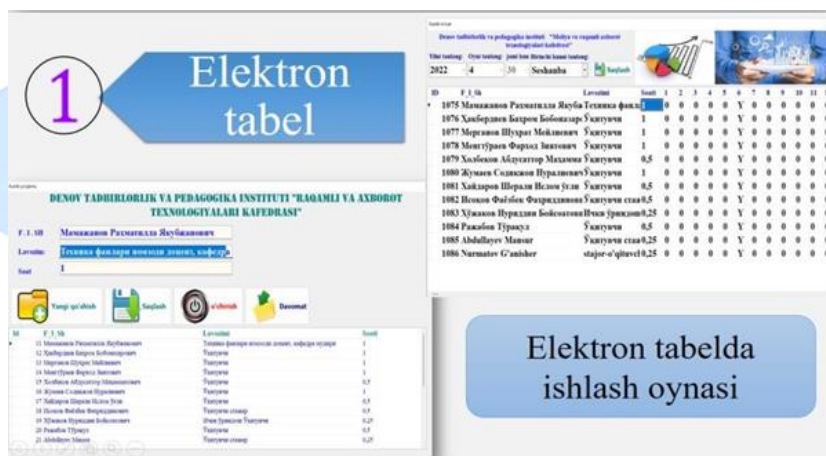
1

Elektron tabel

Denov tadbirkorlik va pedagogika instituti "Moliya va raqamli axborot texnologiyalari kafedrasi"

Yilni tanlang: Oyni tanlang: Joriy kun (birinchi kunni tanlang)

2022 4 30 Seshanba Saqlash

| ID | F_I_Sh | Lavozimi | Soati | 1 | 2 | 3 | 4 | 5 | 6 | 7 | 8 | 9 | 10 | 11 |
|---|---|---|---|---|---|---|---|---|---|---|---|---|---|---|
| 1075 | Мамажанов Рахматилла Якубжанович | Техника фанлари | | 0 | 0 | 0 | 0 | 0 | Y | 0 | 0 | 0 | 0 | 0 |
| 1076 | Хакбердиев Бахром Бобоназарович | Ўқитувчи | 1 | 0 | 0 | 0 | 0 | 0 | Y | 0 | 0 | 0 | 0 | 0 |
| 1077 | Мерганов Шухрат Мейлиевич | Ўқитувчи | 1 | 0 | 0 | 0 | 0 | 0 | Y | 0 | 0 | 0 | 0 | 0 |
| 1078 | Менгтураев Фарход Зиятович | Ўқитувчи | 1 | 0 | 0 | 0 | 0 | 0 | Y | 0 | 0 | 0 | 0 | 0 |
| 1079 | Холбеков Абдусаттор Махамма | Ўқитувчи | 0,5 | 0 | 0 | 0 | 0 | 0 | Y | 0 | 0 | 0 | 0 | 0 |
| 1080 | Жумаев Содикжон Нуралиевич | Ўқитувчи | 1 | 0 | 0 | 0 | 0 | 0 | Y | 0 | 0 | 0 | 0 | 0 |
| 1081 | Хайдаров Шерали Ислом ўғли | Ўқитувчи | 0,5 | 0 | 0 | 0 | 0 | 0 | Y | 0 | 0 | 0 | 0 | 0 |
| 1082 | Исоков Файзбек Фахриддинович | Ўқитувчи стаж | 0,5 | 0 | 0 | 0 | 0 | 0 | Y | 0 | 0 | 0 | 0 | 0 |
| 1083 | Хўжаков Нуриддин Бойсоатович | Ички ўриндош | 0,25 | 0 | 0 | 0 | 0 | 0 | Y | 0 | 0 | 0 | 0 | 0 |
| 1084 | Ражабов Тўракул | Ўқитувчи | 0,5 | 0 | 0 | 0 | 0 | 0 | Y | 0 | 0 | 0 | 0 | 0 |
| 1085 | Abdullayev Mansur | Ўқитувчи стаж | 0,25 | 0 | 0 | 0 | 0 | 0 | Y | 0 | 0 | 0 | 0 | 0 |
| 1086 | Nurmatov G'anisher | stajor-o'qituvchi | 0,25 | 0 | 0 | 0 | 0 | 0 | Y | 0 | 0 | 0 | 0 | 0 |

DENOV TADBIRKORLIK VA PEDAGOGIKA INSTITUTI "RAQAMLI VA AXBOROT TEXNOLOGIYALARI KAFEDRASI"

F. I. Sh Мамажанов Рахматилла Якубжанович

Lavozimi Техника фанлари номзоди доцент, кафедра

Soati 1

Yangi qo'shish Saqlash o'chirish Davomat

| Id | F_I_Sh | Lavozimi | Soati |
|---|---|---|---|
| 11 | Мамажанов Рахматилла Якубжанович | Техника фанлари номзоди доцент, кафедра мудири | 1 |
| 12 | Хакбердиев Бахром Бобоназарович | Ўқитувчи | 1 |
| 13 | Мерганов Шухрат Мейлиевич | Ўқитувчи | 1 |
| 14 | Менгтураев Фарход Зиятович | Ўқитувчи | 1 |
| 15 | Холбеков Абдусаттор Махаммадиевич | Ўқитувчи | 0,5 |
| 16 | Жумаев Содикжон Нуралиевич | Ўқитувчи | 1 |
| 17 | Хайдаров Шерали Ислом ўғли | Ўқитувчи | 0,5 |
| 18 | Исоков Файзбек Фахриддинович | Ўқитувчи стажер | 0,5 |
| 19 | Хўжаков Нуриддин Бойсоатович | Ички ўриндош Ўқитувчи | 0,25 |
| 20 | Ражабов Тўракул | Ўқитувчи | 0,5 |
| 21 | Abdullayev Mansur | Ўқитувчи стажер | 0,25 |

Elektron tabelda ishlash oynasi